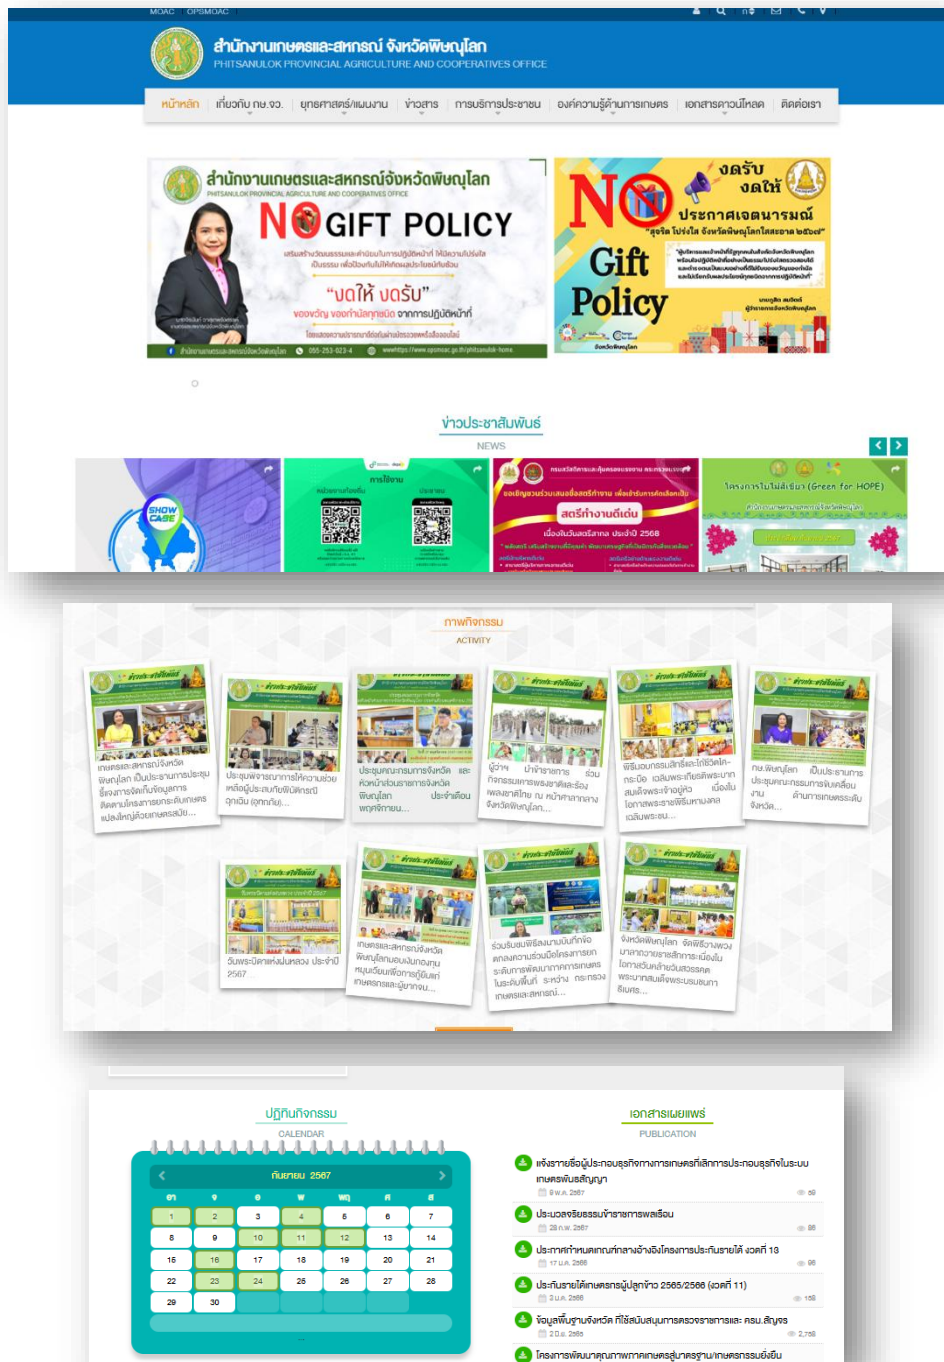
MOAC OPSMOAC

สำนักงานเกษตรและสหกรณ์จังหวัดพิษณุโลก
PHITSANULOK PROVINCIAL AGRICULTURE AND COOPERATIVES OFFICE

หน้าหลัก | เกี่ยวกับ กษ.จว. | ยุทธศาสตร์/แผนงาน | ข่าวสาร | การบริการประชาชน | องค์ความรู้ด้านการเกษตร | เอกสารดาวน์โหลด | ติดต่อเรา

สำนักงานเกษตรและสหกรณ์จังหวัดพิษณุโลก
PHITSANULOK PROVINCIAL AGRICULTURE AND COOPERATIVES OFFICE
NO GIFT POLICY
"งดให้ งดรับ"
ของขวัญ ของกำนัลทุกชนิด จากการปฏิบัติหน้าที่
สำนักงานเกษตรและสหกรณ์จังหวัดพิษณุโลก 055-253-023-4

NO Gift Policy
งดรับ งดให้
ประกาศเจตนารมณ์
"สุจริต โปร่งใส จังหวัดพิษณุโลกใสสะอาด ๒๕๖๗"
จังหวัดพิษณุโลก

ข่าวประชาสัมพันธ์
NEWS

SHOW CASE
การใช้งาน
ขอเชิญชวนร่วมเสนอชื่อสตรีทำงาน
สตรีทำงานดีเด่น
เนื่องในวันสตรีสากล ประจำปี 2568
โครงการโรงเรียนสีเขียว (Green for HOPE)

ภาพกิจกรรม
ACTIVITY

เกษตรและสหกรณ์จังหวัดพิษณุโลก เป็นประธานการประชุมชี้แจงการจัดเก็บข้อมูลการติดตามโครงการระดับเกษตรแปลงใหญ่ด้วยเกษตรสมัย...

ประชุมพิจารณาการให้ความช่วยเหลือผู้ประสบภัยพิบัติกรณีฉุกเฉิน (อุทกภัย)...

ประชุมคณะกรรมการจังหวัด และหัวหน้าส่วนราชการจังหวัดพิษณุโลก ประจำเดือนพฤศจิกายน...

ผู้ว่าฯ นำข้าราชการ ร่วมกิจกรรมเคารพธงชาติและร้องเพลงชาติไทย ณ หน้าศาลากลางจังหวัดพิษณุโลก...

พิธีบวงสรวงสิ่งศักดิ์สิทธิ์ประจำ กระทรวง เฉลิมพระเกียรติพระบาทสมเด็จพระเจ้าอยู่หัว เนื่องในโอกาสพระราชพิธีมหามงคลเฉลิมพระชนม...

กษ.พิษณุโลก เป็นประธานการประชุมคณะกรรมการขับเคลื่อนงานด้านการเกษตรระดับจังหวัด...

วันพระบิดาแห่งฝนหลวง ประจำปี 2567

เกษตรและสหกรณ์จังหวัดพิษณุโลกมอบปัจจัยการผลิตแก่เกษตรกรและผู้ยากจน...

ร่วมบันทึกลงนามบันทึกข้อตกลงความร่วมมือโครงการส่งเสริมการพัฒนาการเกษตรในระดับพื้นที่ ระหว่าง กระทรวงเกษตรและสหกรณ์...

จังหวัดพิษณุโลก จัดพิธีวางพวงมาลาถวายราชสักการะเนื่องในโอกาสวันคล้ายวันสวรรคตพระบาทสมเด็จพระมหาภูมิพลอดุลยเดช...

ปฏิทินกิจกรรม
CALENDAR

กันยายน 2567

| อา | จ | อ | พ | พฤ | ศ | ส |
|---|---|---|---|---|---|---|
| 1 | 2 | 3 | 4 | 5 | 6 | 7 |
| 8 | 9 | 10 | 11 | 12 | 13 | 14 |
| 15 | 16 | 17 | 18 | 19 | 20 | 21 |
| 22 | 23 | 24 | 25 | 26 | 27 | 28 |
| 29 | 30 | | | | | |

เอกสารเผยแพร่
PUBLICATION

แจ้งรายชื่อผู้ประกอบธุรกิจทางการเกษตรที่เลิกการประกอบธุรกิจในระบบเกษตรพันธสัญญา
9 พ.ค. 2567 59

ประมวลจริยธรรมข้าราชการพลเรือน
28 ก.พ. 2567 86

ประกาศกำหนดเกณฑ์กลางอ้างอิงโครงการประกันรายได้ งวดที่ 13
17 ม.ค. 2566 96

ประกันรายได้เกษตรกรผู้ปลูกข้าว 2565/2566 (งวดที่ 11)
3 ม.ค. 2566 158

ข้อมูลพื้นฐานจังหวัด ที่ใช้สนับสนุนการตรวจราชการและ ครม.สัญจร
2 ธ.ค. 2565 2,768

โครงการพัฒนาคุณภาพการเกษตรสู่มาตรฐาน/เกษตรกรยั่งยืน